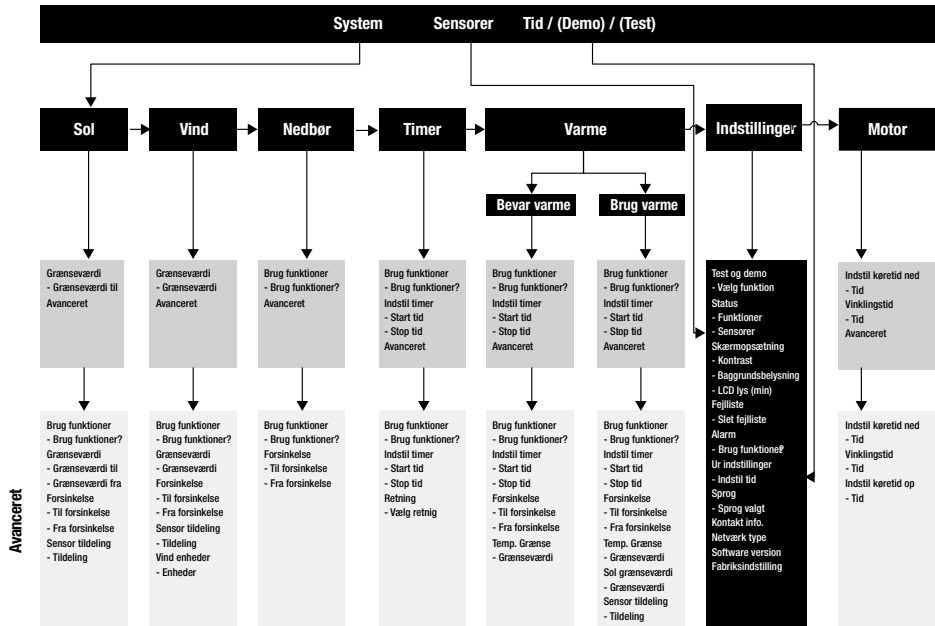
System Sensorer Tid / (Demo) / (Test)

Sol

Vind

Nedbør

Timer

Varme

Indstillinger

Motor

Bevar varme

Brug varme

Grænseværdi
- Grænseværdi til
Avanceret

Grænseværdi
- Grænseværdi
Avanceret

Brug funktioner
- Brug funktioner?
Avanceret

Brug funktioner
- Brug funktioner?
Indstil timer
- Start tid
- Stop tid
Avanceret

Brug funktioner
- Brug funktioner?
Indstil timer
- Start tid
- Stop tid
Avanceret

Brug funktioner
- Brug funktioner?
Indstil timer
- Start tid
- Stop tid
Avanceret

Test og demo
- Vælg funktion
Status
- Funktioner
- Sensorer
Skærmopsætning
- Kontrast
- Baggrundsbelysning
- LCD lys (min)
Fejlliste
- Slet fejlliste
Alarm
- Brug funktioner?
Ur indstillinger
- Indstil tid
Sprog
- Sprog valgt
Kontakt info.
Netværk type
Software version
Fabriksindstilling

Indstil køretid ned
- Tid
Vinklingstid
- Tid
Avanceret

Avanceret

Brug funktioner
- Brug funktioner?
Grænseværdi
- Grænseværdi til
- Grænseværdi fra
Forsinkelse
- Til forsinkelse
- Fra forsinkelse
Sensor tildeling
- Tildeling

Brug funktioner
- Brug funktioner?
Grænseværdi
- Grænseværdi
Forsinkelse
- Til forsinkelse
- Fra forsinkelse
Sensor tildeling
- Tildeling
Vind enheder
- Enheder

Brug funktioner
- Brug funktioner?
Forsinkelse
- Til forsinkelse
- Fra forsinkelse

Brug funktioner
- Brug funktioner?
Indstil timer
- Start tid
- Stop tid
Retning
- Vælg retnig

Brug funktioner
- Brug funktioner?
Indstil timer
- Start tid
- Stop tid
Forsinkelse
- Til forsinkelse
- Fra forsinkelse
Temp. Grænse
- Grænseværdi

Brug funktioner
- Brug funktioner?
Indstil timer
- Start tid
- Stop tid
Forsinkelse
- Til forsinkelse
- Fra forsinkelse
Temp. Grænse
- Grænseværdi
Sol grænseværdi
- Grænseværdi
Sensor tildeling
- Tildeling

Indstil køretid ned
- Tid
Vinklingstid
- Tid
Indstil køretid op
- Tid